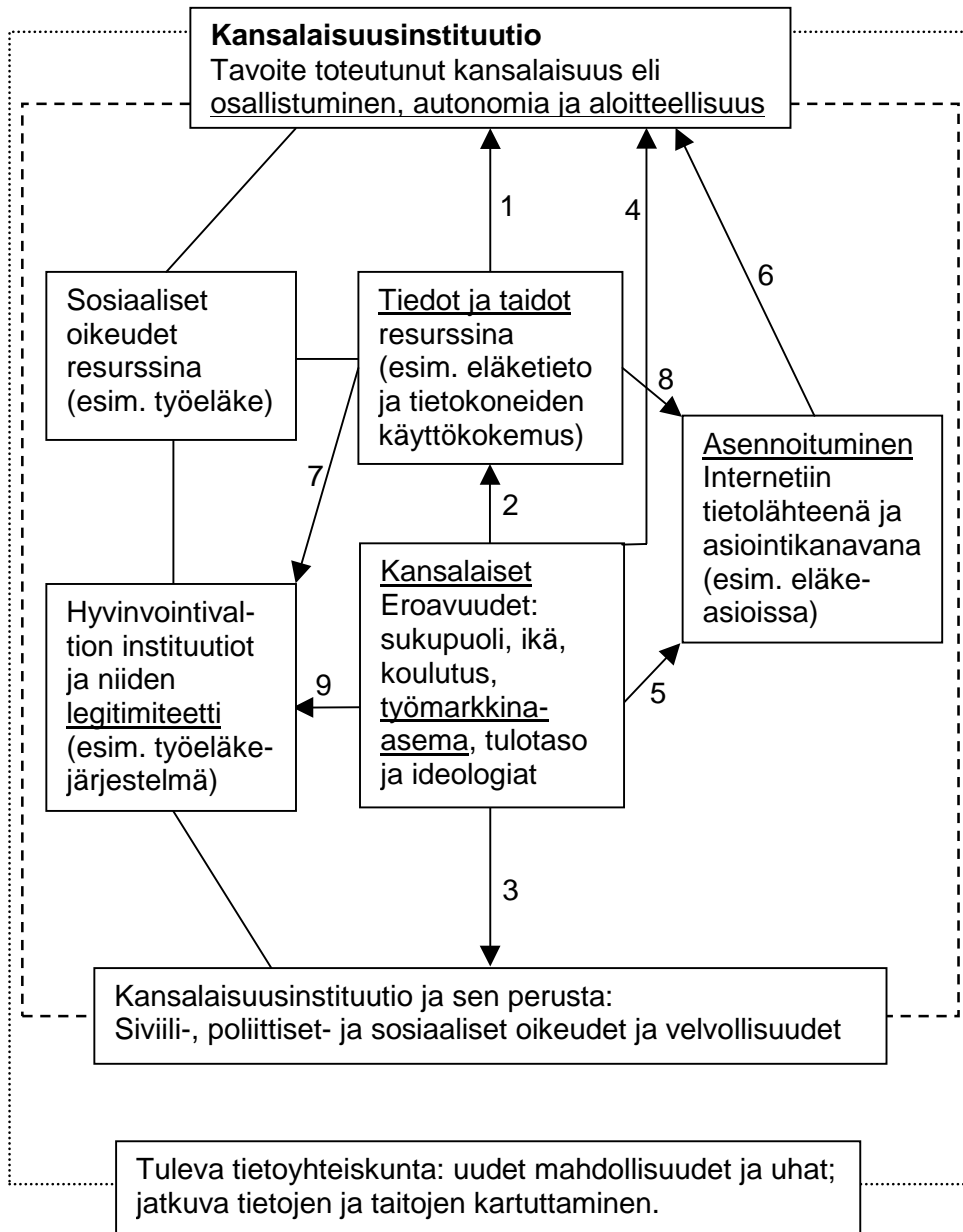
**Kansalaisuusinstituutio**
Tavoite toteutunut kansalaisuus eli osallistuminen, autonomia ja aloitteellisuus

1

4

6

Sosiaaliset oikeudet resurssina (esim. työeläke)

Tiedot ja taidot resurssina (esim. eläketieto ja tietokoneiden käyttökokemus)

8

Asennoituminen Internetiin tietolähteenä ja asiointikanavana (esim. eläkeasioissa)

7

2

Hyvinvointivaltion instituutiot ja niiden legitimiteetti (esim. työeläkejärjestelmä)

9

Kansalaiset
Eroavuudet: sukupuoli, ikä, koulutus, työmarkkinaasema, tulotaso ja ideologiat

5

3

Kansalaisuusinstituutio ja sen perusta:
Siviili-, poliittiset- ja sosiaaliset oikeudet ja velvollisuudet

Tuleva tietoyhteiskunta: uudet mahdollisuudet ja uhat; jatkuva tietojen ja taitojen kartuttaminen.